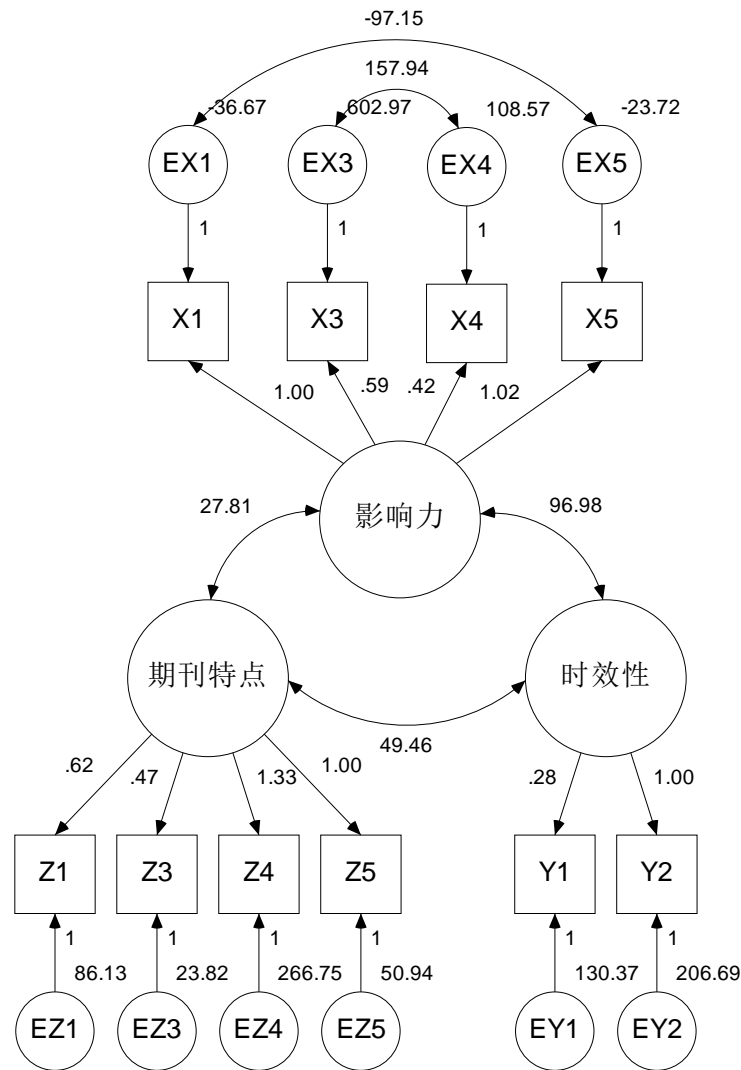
-97.15

157.94

-36.67 602.97 108.57 -23.72

EX1 EX3 EX4 EX5

1 1 1 1

X1 X3 X4 X5

1.00 .59 .42 1.02

27.81 影响力 96.98

期刊特点 时效性

49.46

.62 .47 1.33 1.00 .28 1.00

Z1 Z3 Z4 Z5 Y1 Y2

1 1 1 1 1 1

86.13 23.82 266.75 50.94 130.37 206.69

EZ1 EZ3 EZ4 EZ5 EY1 EY2